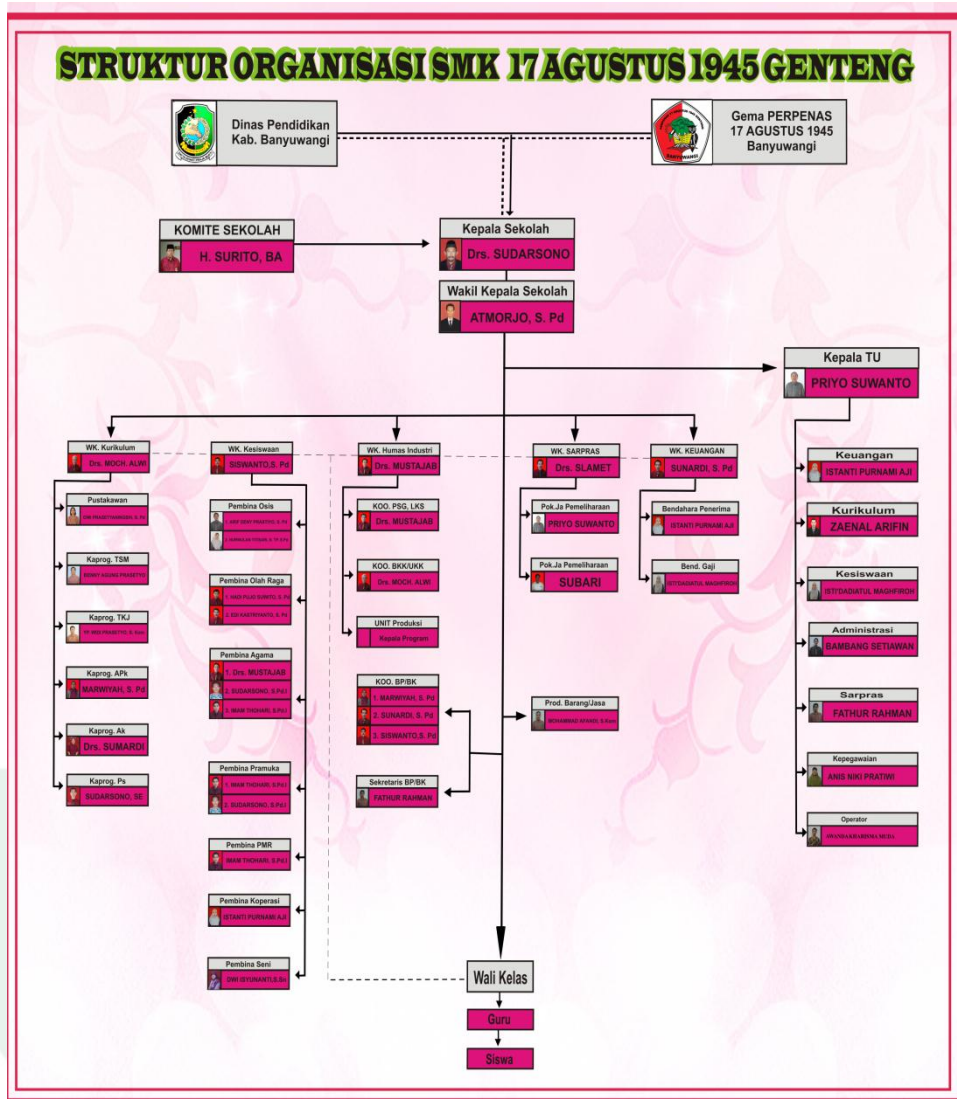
STRUKTUR ORGANISASI SMK 17 AGUSTUS 1945 GENTENG

Dinas Pendidikan Kab. Banyuwangi

Gema PERPENAS 17 AGUSTUS 1945 Banyuwangi

KOMITE SEKOLAH
H. SURITO, BA

Kepala Sekolah
Drs. SUDARSONO

Wakil Kepala Sekolah
ATMORJO, S. Pd

Kepala TU
PRIYO SUWANTO

WK. Kurikulum
Drs. MOCH. ALWI

Pustakawan
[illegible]

Kaprog. TSM
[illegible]

Kaprog. TKJ
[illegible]

Kaprog. APk
MARWIYAH, S. Pd

Kaprog. Ak
Drs. SUMARDI

Kaprog. Ps
SUDARSONO, SE

WK. Kesiswaan
SISWANTO,S. Pd

Pembina Osis
1. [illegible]
2. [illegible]

Pembina Olah Raga
1. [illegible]
2. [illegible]

Pembina Agama
1. Drs. MUSTAJAB
2. SUDARSONO, S.Pd.I
3. IMAM THOHARI, S.Pd.I

Pembina Pramuka
1. IMAM THOHARI, S.Pd.I
2. SUDARSONO, S.Pd.I

Pembina PMR
IMAM THOHARI, S.Pd.I

Pembina Koperasi
ISTANTI PURNAMI AJI

Pembina Seni
DWI ISYUNANTI,S.Sn

WK. Humas Industri
Drs. MUSTAJAB

KOO. PSG, LKS
Drs. MUSTAJAB

KOO. BKK/UKK
Drs. MOCH. ALWI

UNIT Produksi
Kepala Program

KOO. BP/BK
1. MARWIYAH, S. Pd
2. SUNARDI, S. Pd
3. SISWANTO,S. Pd

Sekretaris BP/BK
FATHUR RAHMAN

Prod. Barang/Jasa
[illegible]

WK. SARPRAS
Drs. SLAMET

Pok.Ja Pemeliharaan
PRIYO SUWANTO

Pok.Ja Pemeliharaan
SUBARI

WK. KEUANGAN
SUNARDI, S. Pd

Bendahara Penerima
ISTANTI PURNAMI AJI

Bend. Gaji
SITI DADIATUL MAGHFIROH

Keuangan
ISTANTI PURNAMI AJI

Kurikulum
ZAENAL ARIFIN

Kesiswaan
SITI DADIATUL MAGHFIROH

Administrasi
BAMBANG SETIAWAN

Sarpras
FATHUR RAHMAN

Kepegawaian
ANIS NIKI PRATIWI

Operator
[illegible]

Wali Kelas

Guru

Siswa